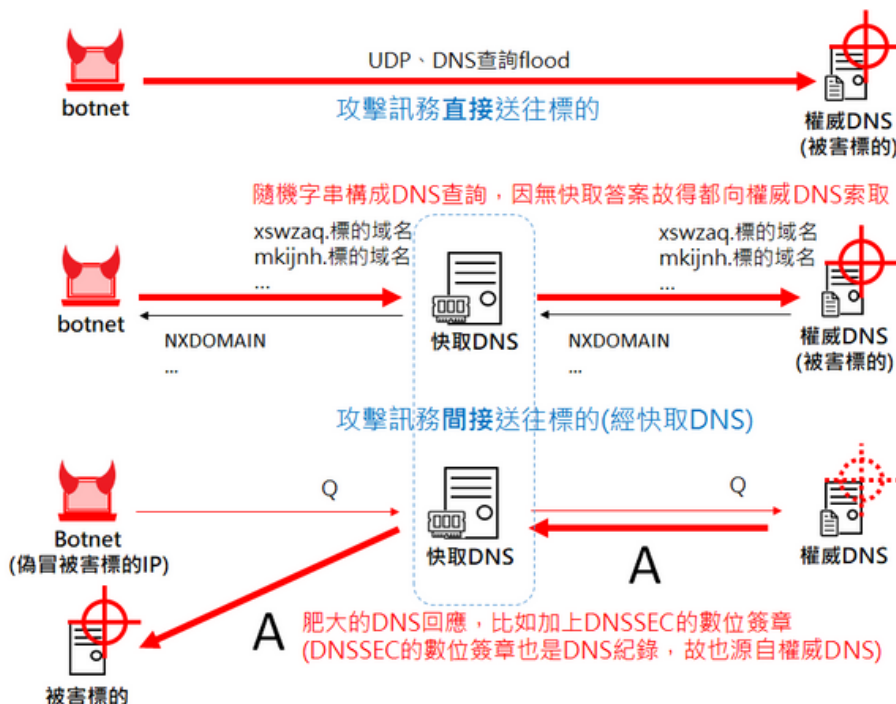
botnet

UDP、DNS查詢flood

攻擊訊務直接送往標的

權威DNS
(被害標的)

隨機字串構成DNS查詢，因無快取答案故得都向權威DNS索取

xswzaq.標的域名
mkijnh.標的域名
...

xswzaq.標的域名
mkijnh.標的域名
...

botnet

NXDOMAIN
...

快取DNS

NXDOMAIN
...

權威DNS
(被害標的)

攻擊訊務間接送往標的(經快取DNS)

Botnet
(偽冒被害標的IP)

Q

快取DNS

Q

權威DNS

A

A

肥大的DNS回應，比如加上DNSSEC的數位簽章
(DNSSEC的數位簽章也是DNS紀錄，故也源自權威DNS)

被害標的